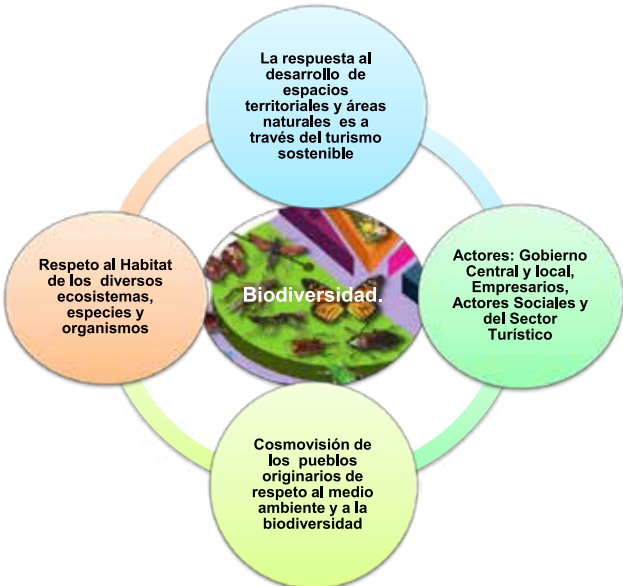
La respuesta al desarrollo de espacios territoriales y áreas naturales es a través del turismo sostenible

Respeto al Habitat de los diversos ecosistemas, especies y organismos

Biodiversidad.

Actores: Gobierno Central y local, Empresarios, Actores Sociales y del Sector Turístico

Cosmovisión de los pueblos originarios de respeto al medio ambiente y a la biodiversidad